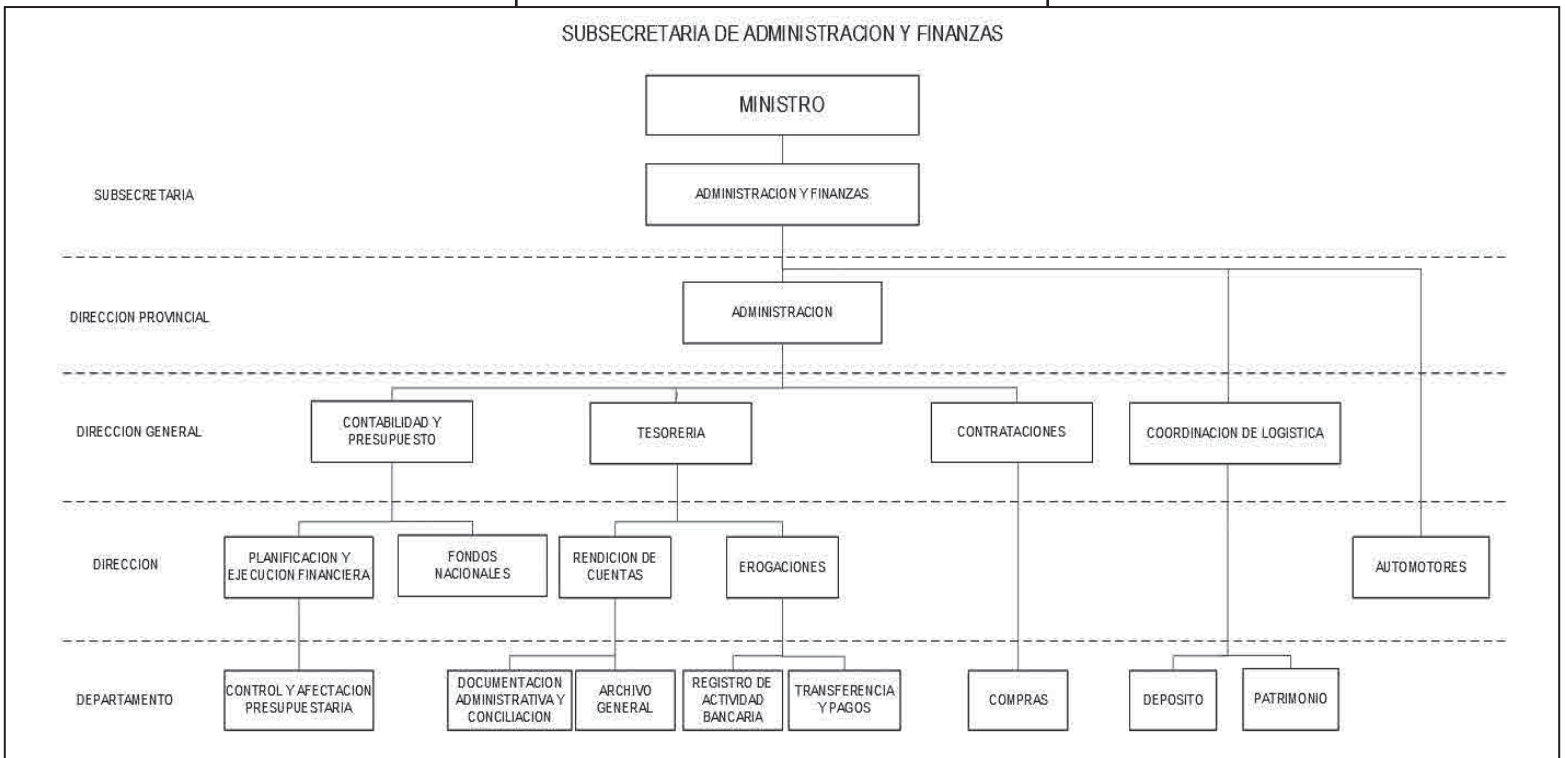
SUBSECRETARIA DE ADMINISTRACION Y FINANZAS

MINISTRO

SUBSECRETARIA

ADMINISTRACION Y FINANZAS

DIRECCION PROVINCIAL

ADMINISTRACION

DIRECCION GENERAL

CONTABILIDAD Y PRESUPUESTO

TESORERIA

CONTRATACIONES

COORDINACION DE LOGISTICA

DIRECCION

PLANIFICACION Y EJECUCION FINANCIERA

FONDOS NACIONALES

RENDICION DE CUENTAS

EROGACIONES

AUTOMOTORES

DEPARTAMENTO

CONTROL Y AFECTACION PRESUPUESTARIA

DOCUMENTACION ADMINISTRATIVA Y CONCILIACION

ARCHIVO GENERAL

REGISTRO DE ACTIVIDAD BANCARIA

TRANSFERENCIA Y PAGOS

COMPRAS

DEPOSITO

PATRIMONIO